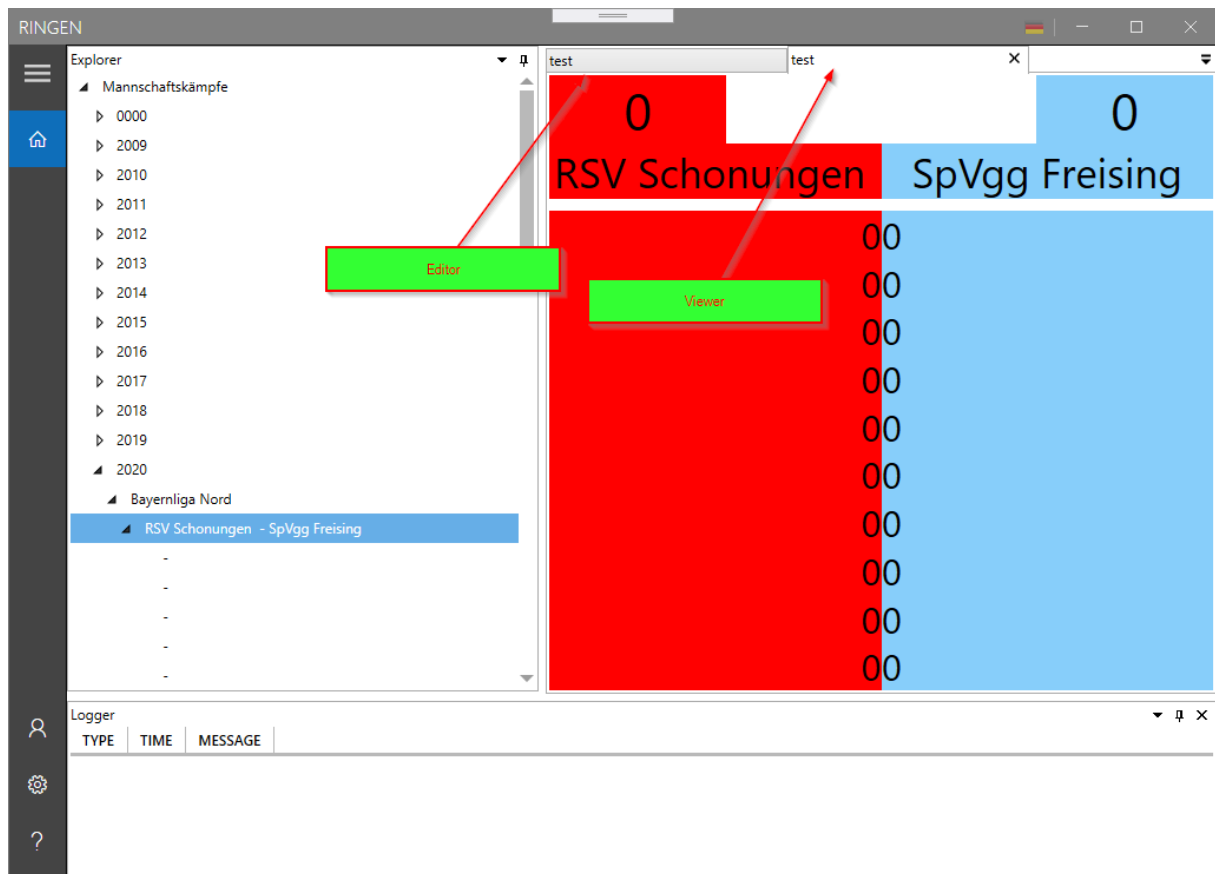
RINGEN

Explorer

Mannschaftskämpfe
0000
2009
2010
2011
2012
2013
2014
2015
2016
2017
2018
2019
2020
Bayernliga Nord
RSV Schonungen - SpVgg Freising
-
-
-
-
-

test
test

0
0
RSV Schonungen
SpVgg Freising

00
00
00
00
00
00
00
00
00
00

Editor
Viewer

Logger
| TYPE | TIME | MESSAGE |
|---|---|---|

?